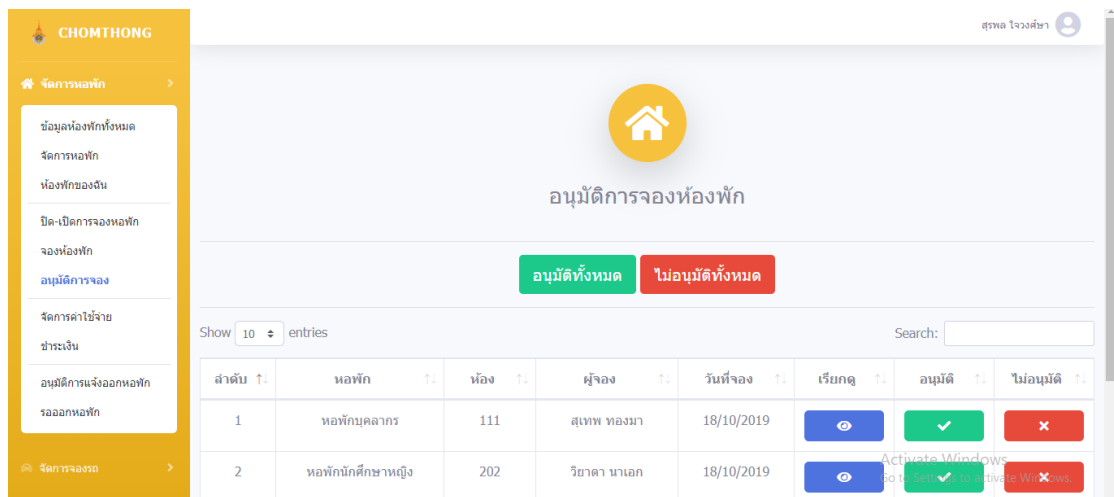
CHOMTHONG

จัดการหอพัก

ข้อมูลห้องพักทั้งหมด
จัดการหอพัก
ห้องพักของฉัน
ปิด-เปิดการจองหอพัก
จองห้องพัก
อนุมัติการจอง
จัดการค่าใช้จ่าย
ชำระเงิน
อนุมัติการแจ้งออกหอพัก
รอออกหอพัก

จัดการจองรถ

สุรพล ใจวงศ์ษา

อนุมัติการจองห้องพัก

อนุมัติทั้งหมด ไม่อนุมัติทั้งหมด

Show 10 entries

Search:

| ลำดับ | หอพัก | ห้อง | ผู้จอง | วันที่จอง | เรียกดู | อนุมัติ | ไม่อนุมัติ |
|---|---|---|---|---|---|---|---|
| 1 | หอพักบุคลากร | 111 | สุเทพ ทองมา | 18/10/2019 | | | |
| 2 | หอพักนักศึกษาหญิง | 202 | วิยาดา นาเอก | 18/10/2019 | | | |

Activate Windows
Go to Settings to activate Windows.